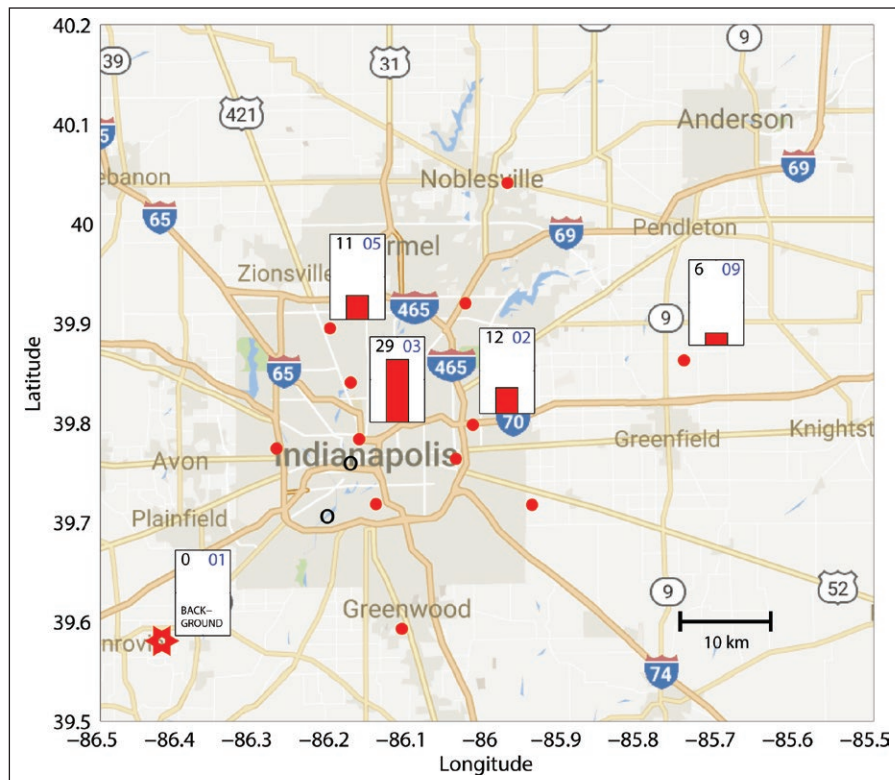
40.2
40.1
40
39.9
39.8
39.7
39.6
39.5

Latitude

−86.5 −86.4 −86.3 −86.2 −86.1 −86 −85.9 −85.8 −85.7 −85.6 −85.5
Longitude

39
31
421
9
65
69
65
465
465
9
70
74
52
9

Anderson
ebanon
Noblesville
Pendleton
rmel
Zionsville
Indianapolis
Greenfield
Knightst
Avon
Plainfield
Greenwood
nrovi

11 05
29 03
12 02
6 09
0 01
BACK-GROUND

10 km